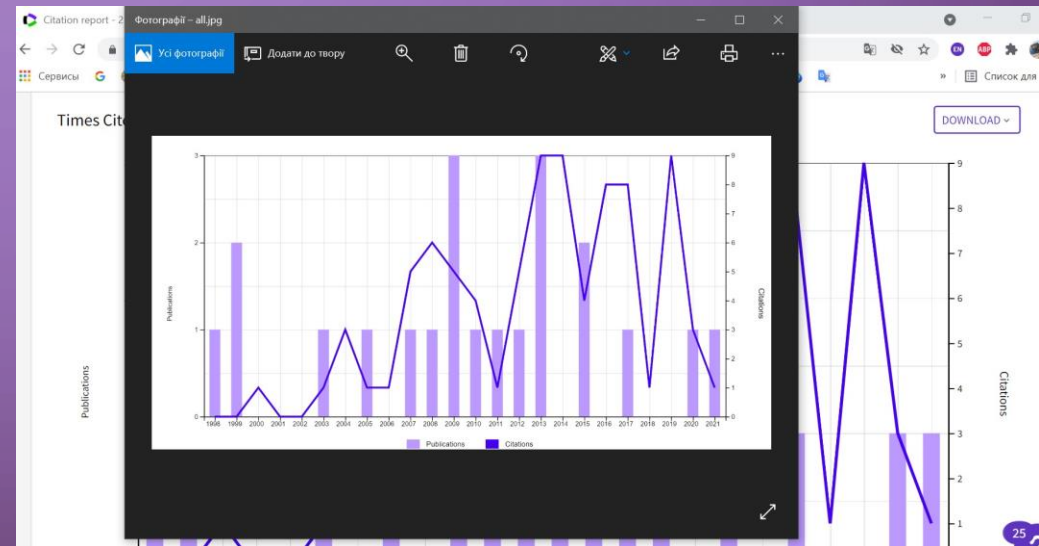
Citation report - 2

Фотографії – all.jpg

Усі фотографії

Додати до твору

Сервисы

Список для

Times Cit

DOWNLOAD

3
2
1
0

Publications

1998 1999 2000 2001 2002 2003 2004 2005 2006 2007 2008 2009 2010 2011 2012 2013 2014 2015 2016 2017 2018 2019 2020 2021

9
8
7
6
5
4
3
2
1
0

Citations

Publications Citations

Publications

9
8
7
6
5
4
3
2
1

Citations

25